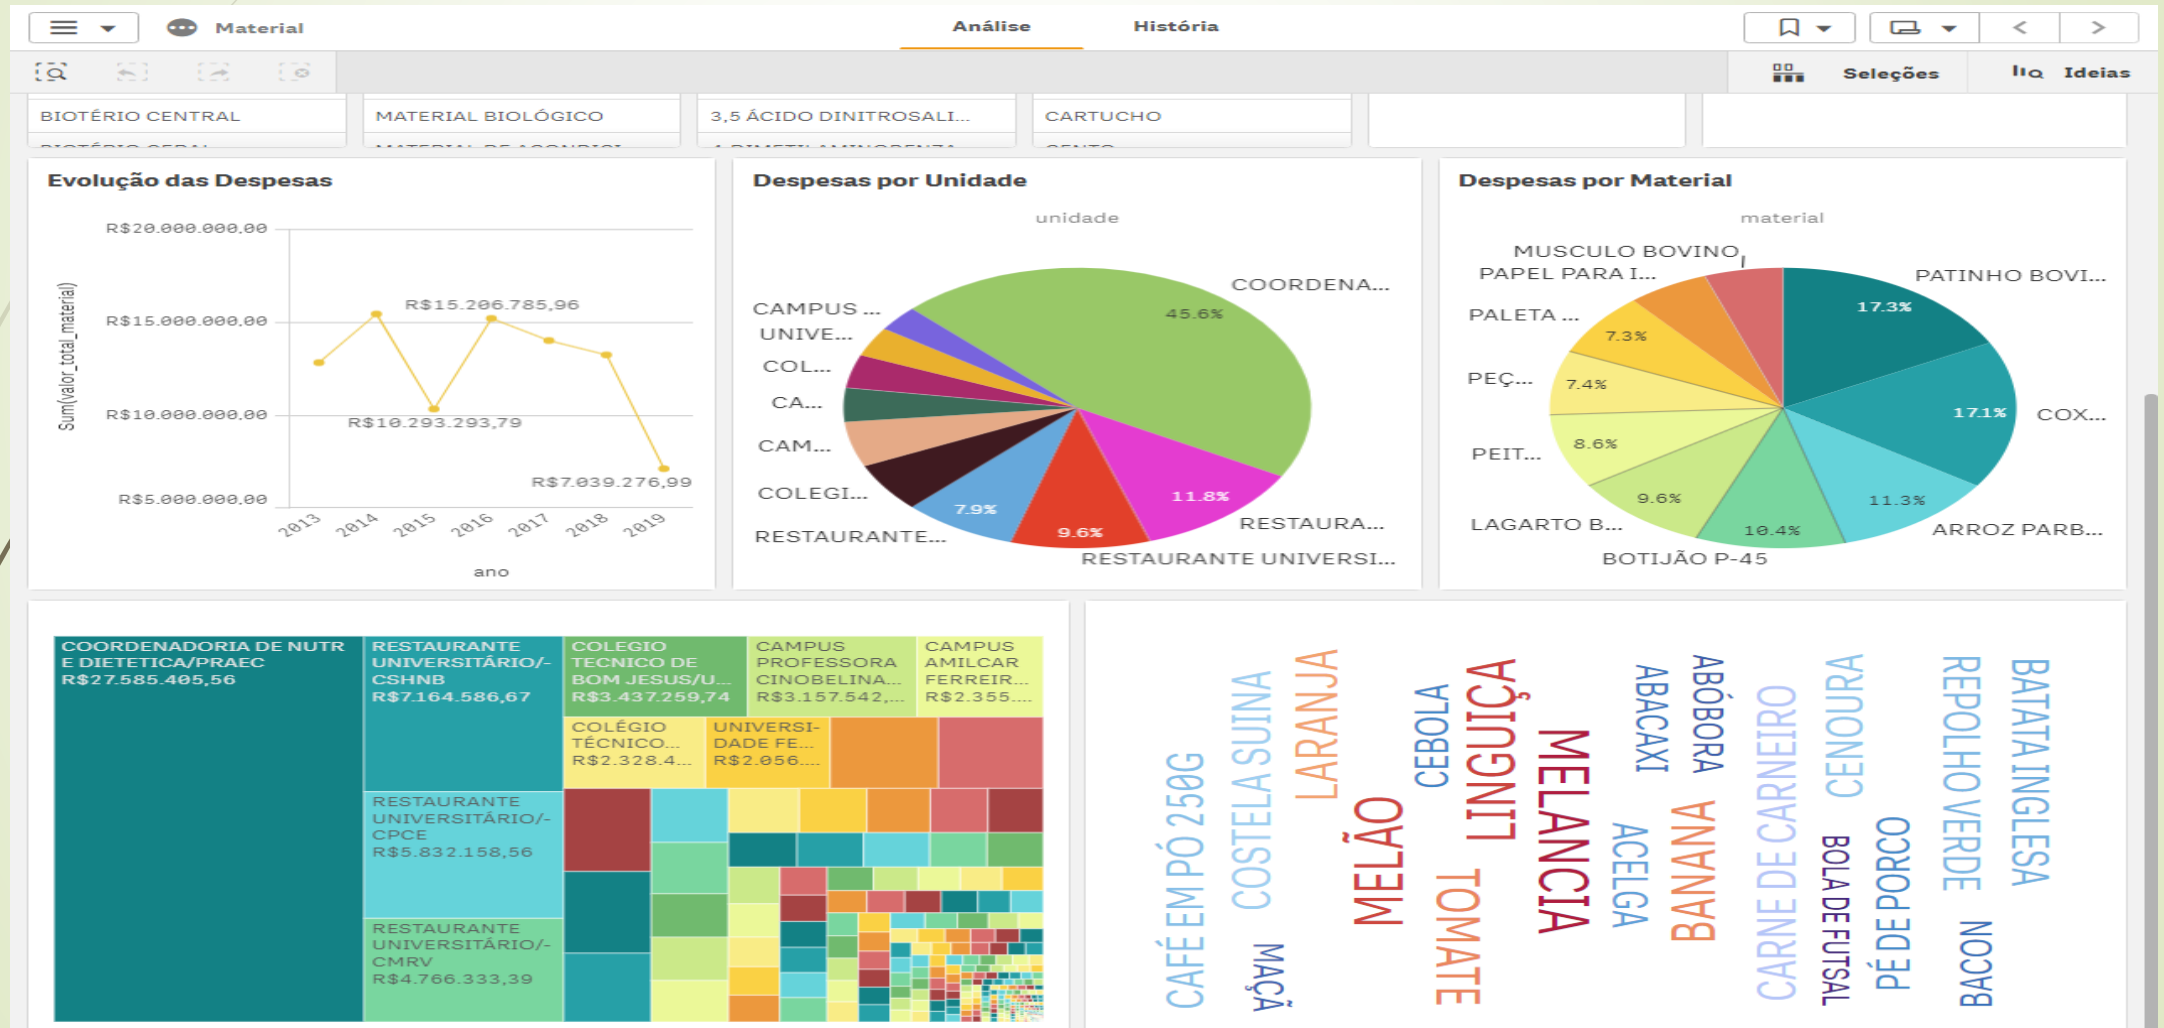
Material

Análise

História

Seleções

Ideias

BIOTÉRIO CENTRAL

MATERIAL BIOLÓGICO

3,5 ÁCIDO DINITROSALI...

CARTUCHO

Evolução das Despesas

R$20.000.000,00
R$15.000.000,00
R$10.000.000,00
R$5.000.000,00

Sum(valor_total_material)

R$15.206.785,96
R$10.293.293,79
R$7.039.276,99

2013 2014 2015 2016 2017 2018 2019

ano

Despesas por Unidade

unidade

CAMPUS ...
UNIVE...
COL...
CA...
CAM...
COLEGI...
RESTAURANTE...
COORDENA...
45.6%
11.8%
9.6%
7.9%
RESTAURA...
RESTAURANTE UNIVERSI...

Despesas por Material

material

MUSCULO BOVINO
PAPEL PARA I...
PALETA ...
PEÇ...
PEIT...
LAGARTO B...
BOTIJÃO P-45
ARROZ PARB...
COX...
PATINHO BOVI...
17.3%
17.1%
11.3%
10.4%
9.6%
8.6%
7.4%
7.3%

COORDENADORIA DE NUTR E DIETETICA/PRAEC R$27.585.405,56

RESTAURANTE UNIVERSITÁRIO/-CSHNB R$7.164.586,67

COLEGIO TECNICO DE BOM JESUS/U... R$3.437.259,74

CAMPUS PROFESSORA CINOBELINA... R$3.157.542,...

CAMPUS AMILCAR FERREIR... R$2.355....

COLÉGIO TÉCNICO... R$2.328.4...

UNIVERSI-DADE FE... R$2.056....

RESTAURANTE UNIVERSITÁRIO/-CPCE R$5.832.158,56

RESTAURANTE UNIVERSITÁRIO/-CMRV R$4.766.333,39

CAFÉ EM PÓ 250G
MAÇÃ
COSTELA SUINA
LARANJA
MELÃO
CEBOLA
TOMATE
LINGUIÇA
MELANCIA
ABACAXI
ACELGA
ABÓBORA
BANANA
CARNE DE CARNEIRO
BOLA DE FUTSAL
CENOURA
PÉ DE PORCO
REPOLHO VERDE
BACON
BATATA INGLESA